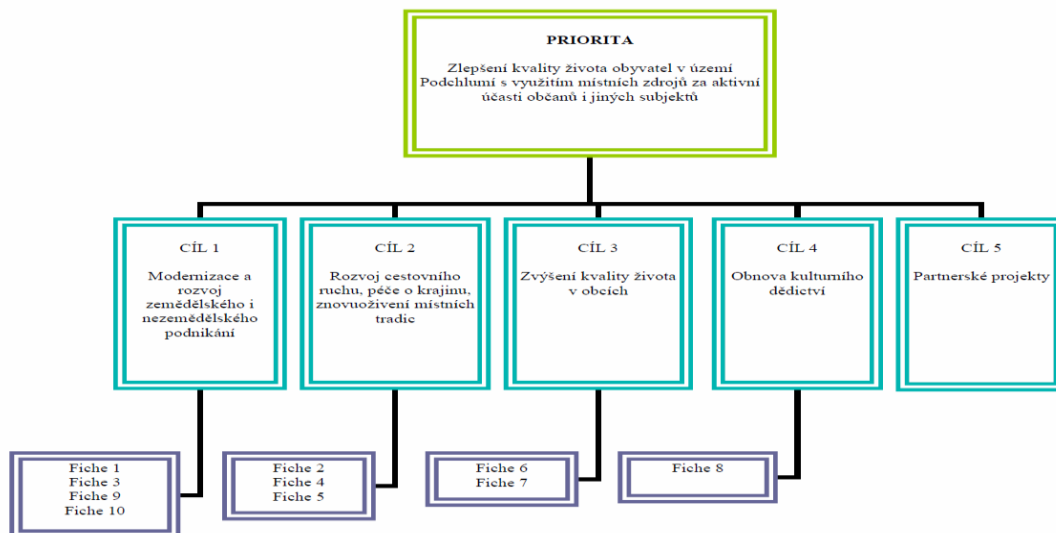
PRIORITA

Zlepšení kvality života obyvatel v území Podchlumí s využitím místních zdrojů za aktivní účasti občanů i jiných subjektů

CÍL 1

Modernizace a rozvoj zemědělského i nezemědělského podnikání

CÍL 2

Rozvoj cestovního ruchu, péče o krajinu, znovuoživení místních tradic

CÍL 3

Zvýšení kvality života v obcích

CÍL 4

Obnova kulturního dědictví

CÍL 5

Partnerské projekty

Fiche 1
Fiche 3
Fiche 9
Fiche 10

Fiche 2
Fiche 4
Fiche 5

Fiche 6
Fiche 7

Fiche 8